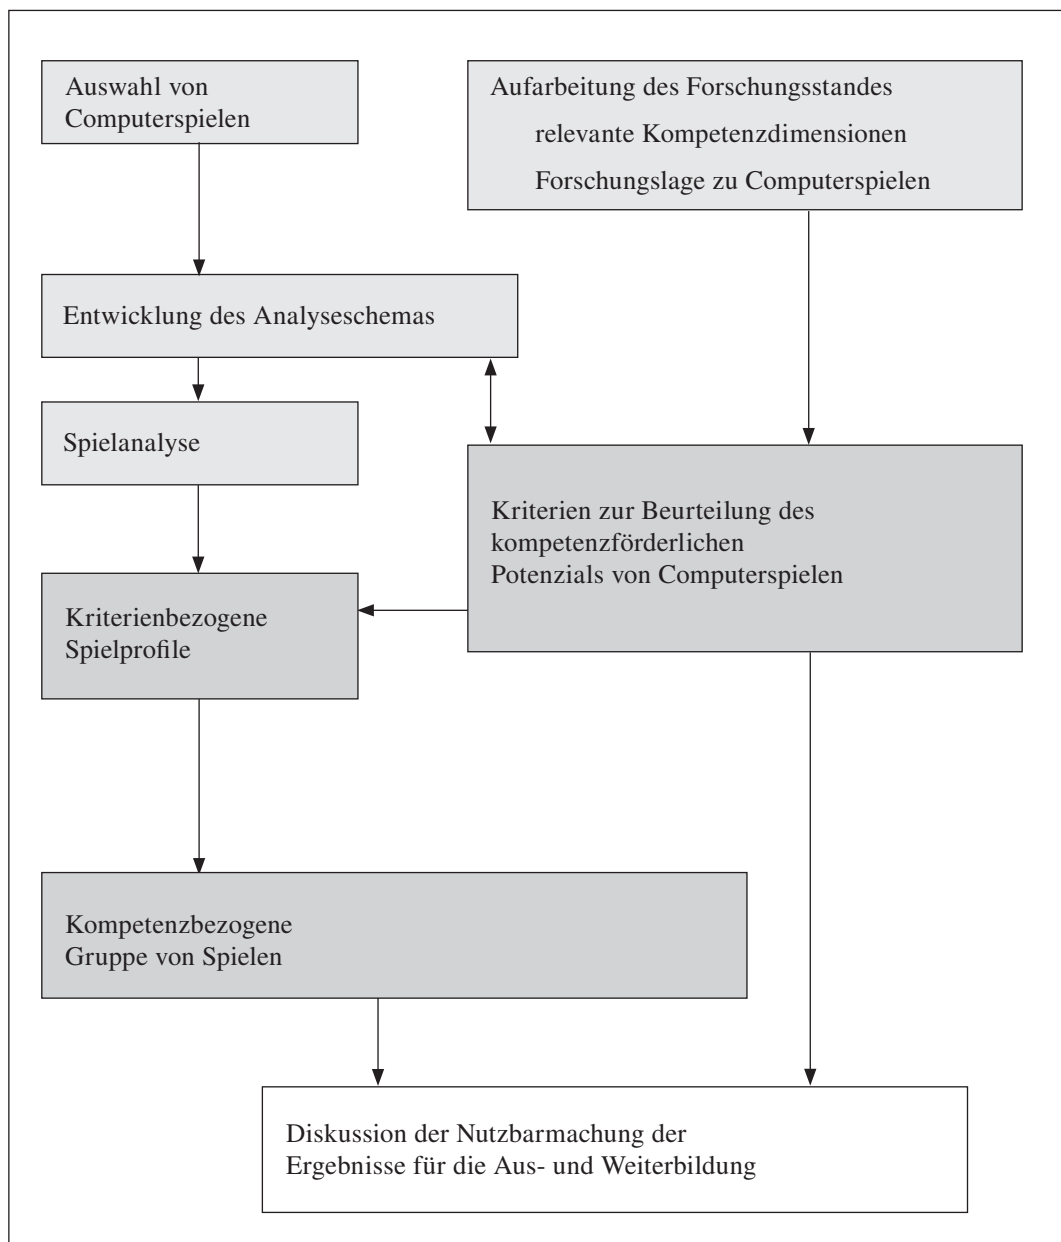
Auswahl von Computerspielen

Aufarbeitung des Forschungsstandes
relevante Kompetenzdimensionen
Forschungslage zu Computerspielen

Entwicklung des Analyseschemas

Spielanalyse

Kriterien zur Beurteilung des kompetenzförderlichen Potenzials von Computerspielen

Kriterienbezogene Spielprofile

Kompetenzbezogene Gruppe von Spielen

Diskussion der Nutzbarmachung der Ergebnisse für die Aus- und Weiterbildung